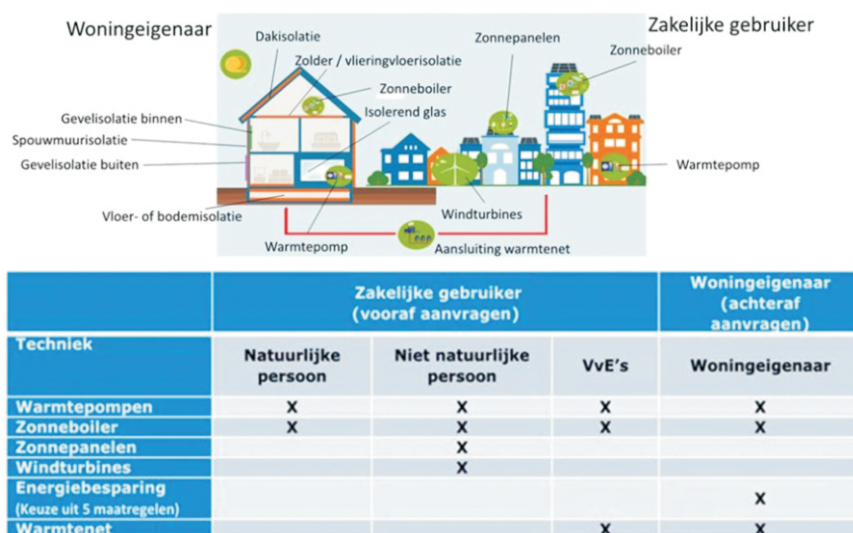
Woningeigenaar

Zakelijke gebruiker

Dakisolatie

Zolder / vlieringvloerisolatie

Zonneboiler

Isolerend glas

Gevelisolatie binnen

Spouwmuurisolatie

Gevelisolatie buiten

Vloer- of bodemisolatie

Warmtepomp

Zonnepanelen

Zonneboiler

Warmtepomp

Windturbines

Aansluiting warmtenet

| Techniek | Zakelijke gebruiker (vooraf aanvragen) | | | Woningeigenaar (achteraf aanvragen) |
|---|---|---|---|---|
| | Natuurlijke persoon | Niet natuurlijke persoon | VvE's | Woningeigenaar |
| Warmtepompen | X | X | X | X |
| Zonneboiler | X | X | X | X |
| Zonnepanelen | | X | | |
| Windturbines | | X | | |
| Energiebesparing (Keuze uit 5 maatregelen) | | | | X |
| Warmtenet | | | X | X |